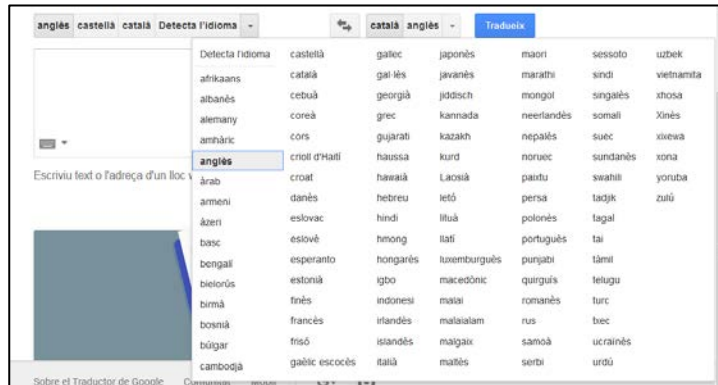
anglès castellà català Detecta l'idioma

català anglès

Tradueix

Escriviu text o l'adreça d'un lloc w

| Detecta l'idioma | castellà | gallec | japonès | maori | sessoto | uzbek |
|---|---|---|---|---|---|---|
| afrikaans | català | gal·lès | javanès | marathi | sindi | vietnamita |
| albanès | cebuà | georgià | jiddisch | mongol | singalès | xhosa |
| alemany | coreà | grec | kannada | neerlandès | somali | Xinès |
| amhàric | cors | gujarati | kazakh | nepalès | suec | xixewa |
| anglès | crioll d'Haití | haussa | kurd | noruec | sundanès | xona |
| àrab | croat | hawaià | Laosià | paixtu | swahili | yoruba |
| armeni | danès | hebreu | letó | persa | tadjik | zulú |
| àzeri | eslovac | hindi | lituà | polonès | tagal | |
| basc | eslovè | hmong | llatí | portuguès | tai | |
| bengalí | esperanto | hongarès | luxemburguès | punjabi | tàmil | |
| bielorús | estonià | igbo | macedònic | quirguís | telugu | |
| birmà | finès | indonesi | malai | romanès | turc | |
| bosnià | francès | irlandès | malaialam | rus | txec | |
| búlgar | frisó | islandès | malgaix | samoà | ucraïnès | |
| cambodjà | gaèlic escocès | italià | maltès | serbi | urdú | |

Sobre el Traductor de Google